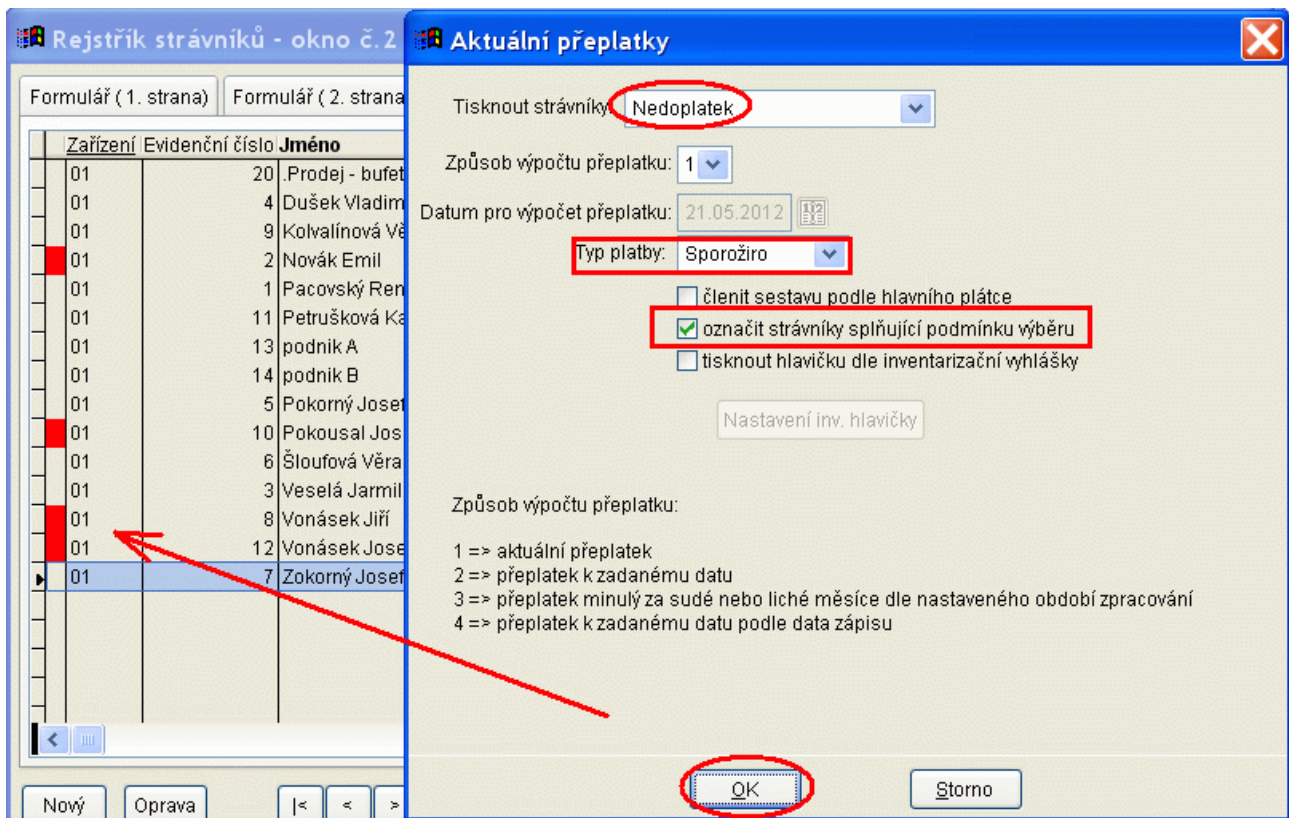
Rejstřík strávníků - okno č.2

Formulář ( 1. strana) | Formulář ( 2. strana

| Zařízení | Evidenční číslo | Jméno |
|---|---|---|
| 01 | 20 | .Prodej - bufet |
| 01 | 4 | Dušek Vladim |
| 01 | 9 | Kolvalínová Vě |
| 01 | 2 | Novák Emil |
| 01 | 1 | Pacovský Ren |
| 01 | 11 | Petrušková Ka |
| 01 | 13 | podnik A |
| 01 | 14 | podnik B |
| 01 | 5 | Pokorný Josef |
| 01 | 10 | Pokousal Jos |
| 01 | 6 | Šloufová Věra |
| 01 | 3 | Veselá Jarmil |
| 01 | 8 | Vonásek Jiří |
| 01 | 12 | Vonásek Jose |
| 01 | 7 | Zokorný Josef |

Nový | Oprava | |< | < | >

Aktuální přeplatky

Tisknout strávníky: Nedoplatek

Způsob výpočtu přeplatku: 1

Datum pro výpočet přeplatku: 21.05.2012

Typ platby: Sporožiro

členit sestavu podle hlavního plátce

označit strávníky splňující podmínku výběru

tisknout hlavičku dle inventarizační vyhlášky

Nastavení inv. hlavičky

Způsob výpočtu přeplatku:

1 => aktuální přeplatek
2 => přeplatek k zadanému datu
3 => přeplatek minulý za sudé nebo liché měsíce dle nastaveného období zpracování
4 => přeplatek k zadanému datu podle data zápisu

OK

Storno